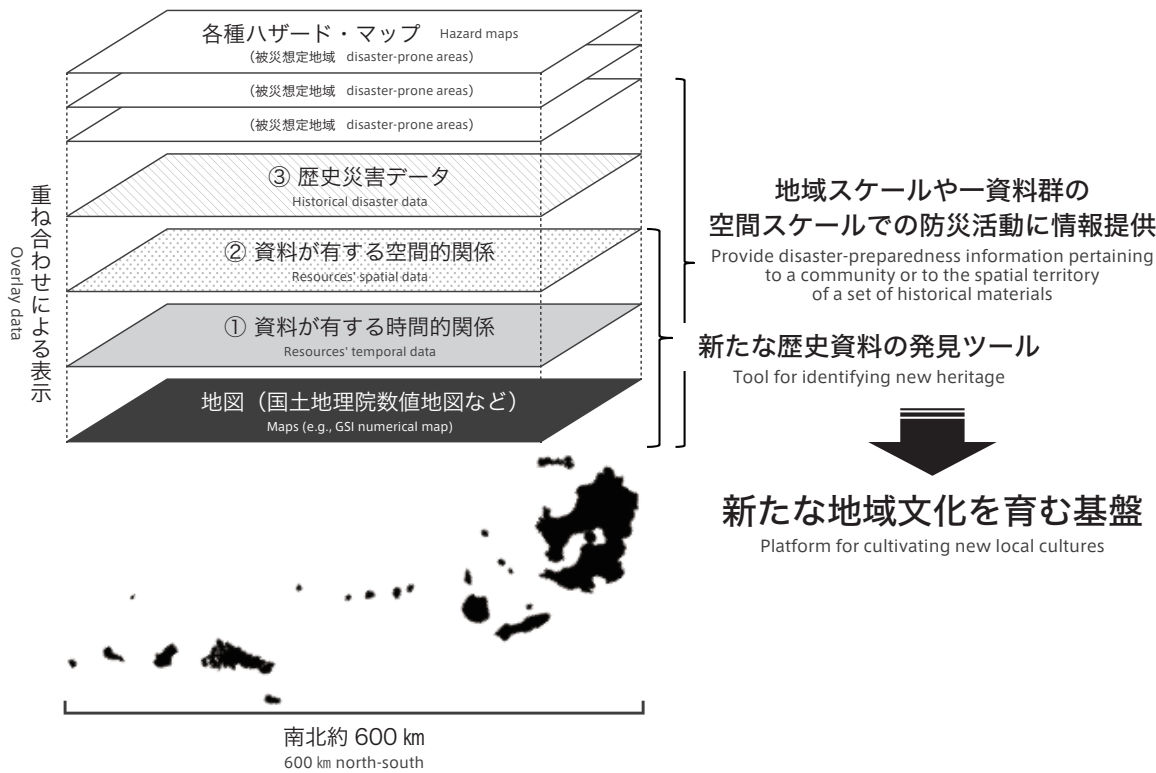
重ね合わせによる表示
Overlay data

各種ハザード・マップ Hazard maps
（被災想定地域 disaster-prone areas）
（被災想定地域 disaster-prone areas）
（被災想定地域 disaster-prone areas）

③ 歴史災害データ
Historical disaster data

② 資料が有する空間的関係
Resources' spatial data

① 資料が有する時間的関係
Resources' temporal data

地図（国土地理院数値地図など）
Maps (e.g., GSI numerical map)

地域スケールや一資料群の空間スケールでの防災活動に情報提供
Provide disaster-preparedness information pertaining to a community or to the spatial territory of a set of historical materials

新たな歴史資料の発見ツール
Tool for identifying new heritage

新たな地域文化を育む基盤
Platform for cultivating new local cultures

南北約 600 ㎞
600 ㎞ north-south